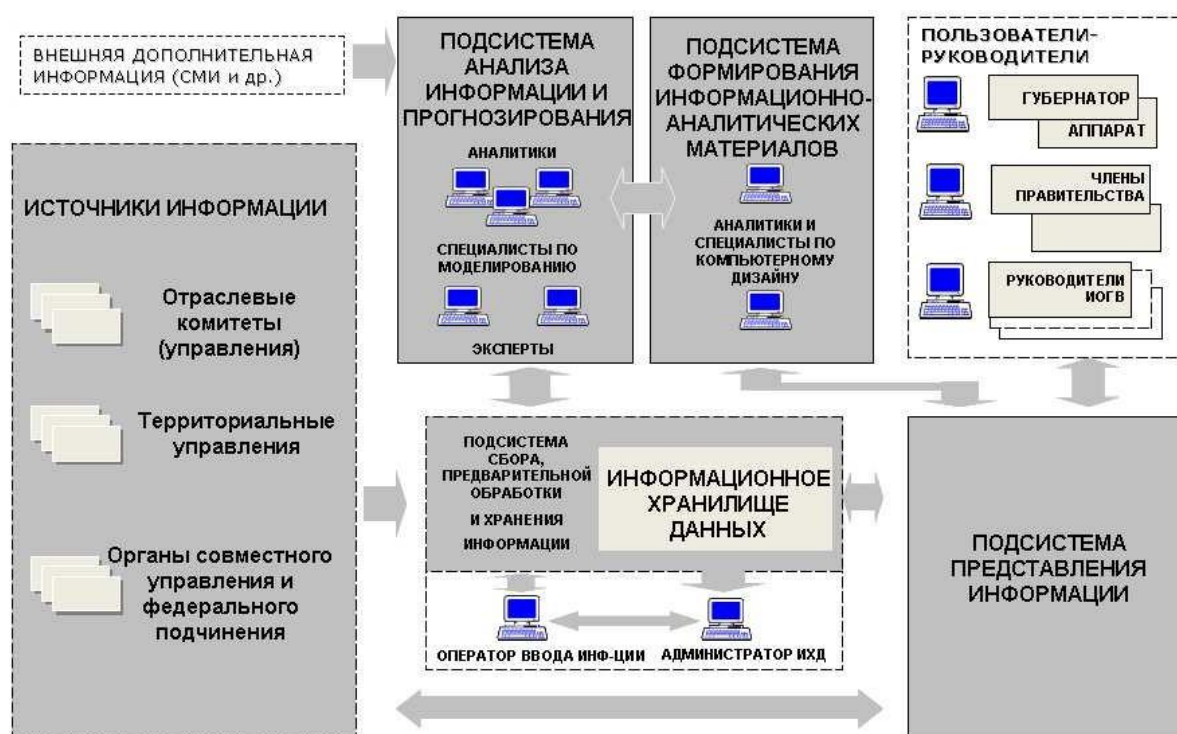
ВНЕШНЯЯ ДОПОЛНИТЕЛЬНАЯ ИНФОРМАЦИЯ (СМИ и др.)

ПОДСИСТЕМА АНАЛИЗА ИНФОРМАЦИИ И ПРОГНОЗИРОВАНИЯ

АНАЛИТИКИ

СПЕЦИАЛИСТЫ ПО МОДЕЛИРОВАНИЮ

ЭКСПЕРТЫ

ПОДСИСТЕМА ФОРМИРОВАНИЯ ИНФОРМАЦИОННО-АНАЛИТИЧЕСКИХ МАТЕРИАЛОВ

АНАЛИТИКИ И СПЕЦИАЛИСТЫ ПО КОМПЬЮТЕРНОМУ ДИЗАЙНУ

ПОЛЬЗОВАТЕЛИ-РУКОВОДИТЕЛИ

ГУБЕРНАТОР

АППАРАТ

ЧЛЕНЫ ПРАВИТЕЛЬСТВА

РУКОВОДИТЕЛИ ИОГВ

ИСТОЧНИКИ ИНФОРМАЦИИ

Отраслевые комитеты (управления)

Территориальные управления

Органы совместного управления и федерального подчинения

ПОДСИСТЕМА СБОРА, ПРЕДВАРИТЕЛЬНОЙ ОБРАБОТКИ И ХРАНЕНИЯ ИНФОРМАЦИИ

ИНФОРМАЦИОННОЕ ХРАНИЛИЩЕ ДАННЫХ

ОПЕРАТОР ВВОДА ИНФ-ЦИИ

АДМИНИСТРАТОР ИХД

ПОДСИСТЕМА ПРЕДСТАВЛЕНИЯ ИНФОРМАЦИИ